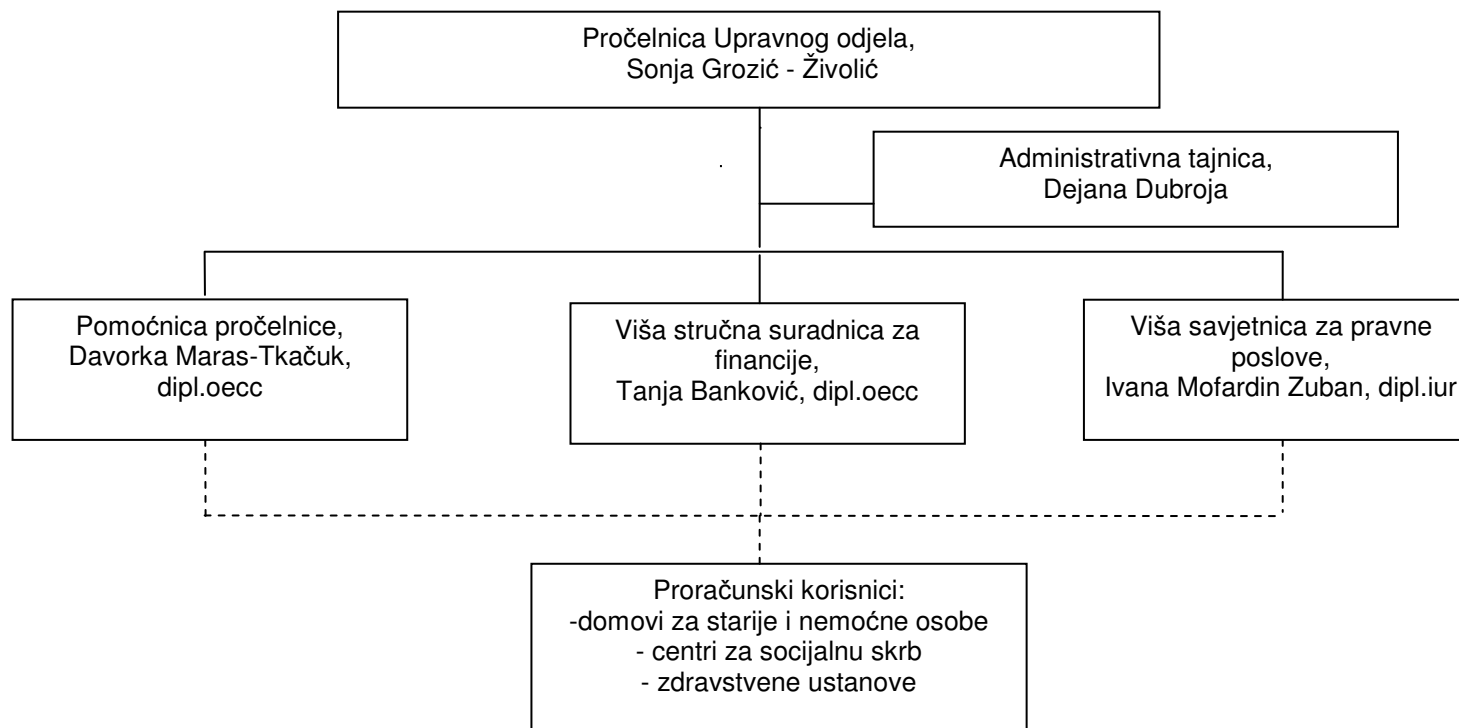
Pročelnica Upravnog odjela,
Sonja Grozić - Živolić

Administrativna tajnica,
Dejana Dubroja

Pomoćnica pročelnice,
Davorka Maras-Tkačuk,
dipl.oecc

Viša stručna suradnica za financije,
Tanja Banković, dipl.oecc

Viša savjetnica za pravne poslove,
Ivana Mofardin Zuban, dipl.iur

Proračunski korisnici:
-domovi za starije i nemoćne osobe
- centri za socijalnu skrb
- zdravstvene ustanove